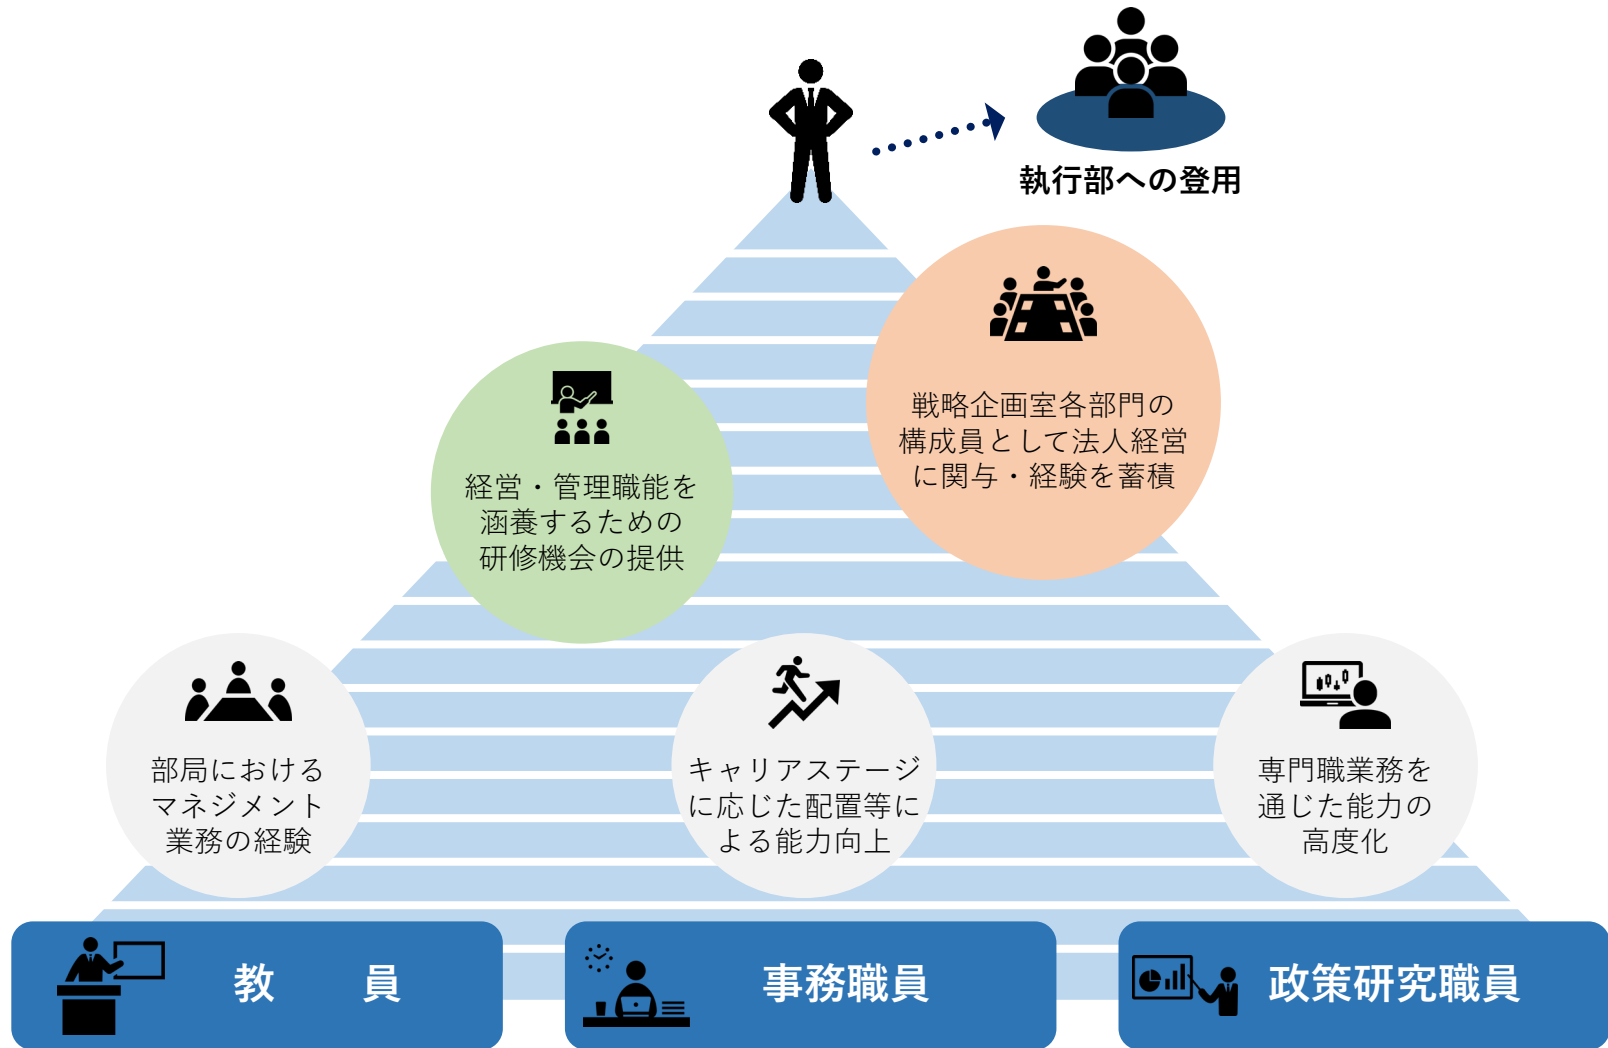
執行部への登用

戦略企画室各部門の構成員として法人経営に関与・経験を蓄積

経営・管理職能を涵養するための研修機会の提供

部局におけるマネジメント業務の経験

キャリアステージに応じた配置等による能力向上

専門職業務を通じた能力の高度化

教　員

事務職員

政策研究職員